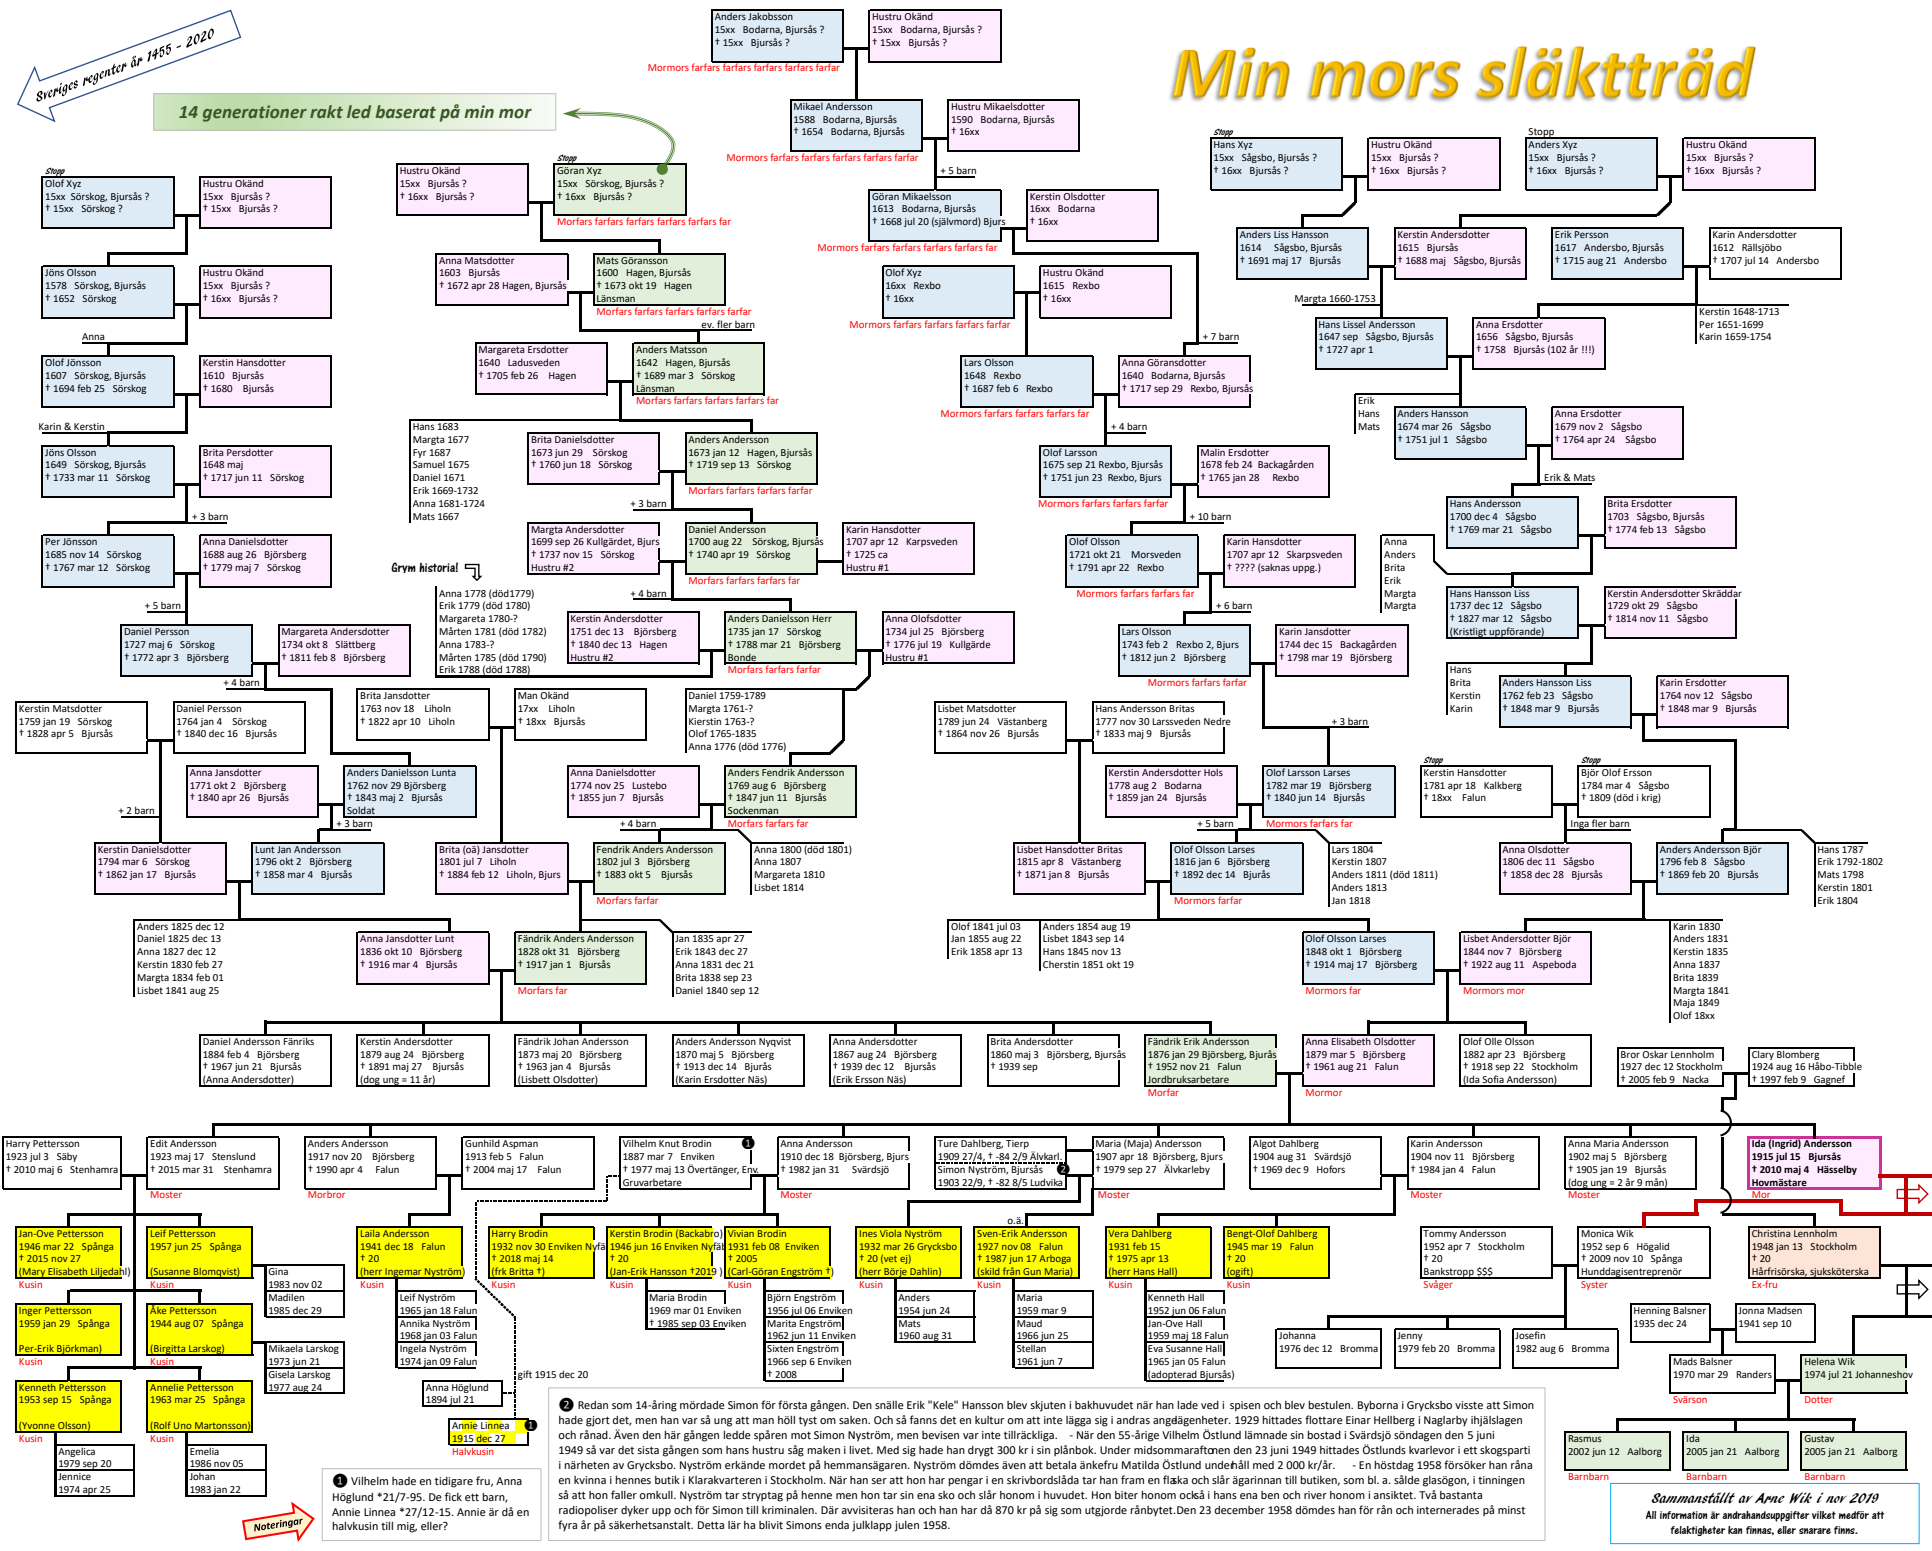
Min mors släktträd

Sveriges regenter år 1455 - 2020

14 generationer rakt led baserat på min mor

Anders Jakobsson
15xx Bodarna, Bjursås ?
† 15xx Bjursås ?

Hustru Okänd
15xx Bodarna, Bjursås ?
† 15xx Bjursås ?

Mormors farfars farfars farfars farfars farfar

Mikael Andersson
1588 Bodarna, Bjursås
† 1654 Bodarna, Bjursås

Hustru Mikaelsdotter
1590 Bodarna, Bjursås
† 16xx

Mormors farfars farfars farfars farfars farfar

+ 5 barn

Göran Mikaelsson
1613 Bodarna, Bjursås
† 1668 jul 20 (självmord) Bjurs

Kerstin Olsdotter
16xx Bodarna
† 16xx

Mormors farfars farfars farfars farfars far

Stopp
Olof Xyz
15xx Sörskog, Bjursås ?
† 15xx Sörskog ?

Hustru Okänd
15xx Bjursås ?
† 15xx Bjursås ?

Hustru Okänd
15xx Bjursås ?
† 16xx Bjursås ?

Stopp
Göran Xyz
15xx Sörskog, Bjursås ?
† 16xx Bjursås ?

Morfars farfars farfars farfars farfars far

Jöns Olsson
1578 Sörskog, Bjursås
† 1652 Sörskog

Hustru Okänd
15xx Bjursås ?
† 16xx Bjursås ?

Anna Matsdotter
1603 Bjursås
† 1672 apr 28 Hagen, Bjursås

Mats Göransson
1600 Hagen, Bjursås
† 1673 okt 19 Hagen
Länsman

Morfars farfars farfars farfars farfar

ev. fler barn

Anna

Olof Jönsson
1607 Sörskog, Bjursås
† 1694 feb 25 Sörskog

Kerstin Hansdotter
1610 Bjursås
† 1680 Bjursås

Margareta Ersdotter
1640 Ladusveden
† 1705 feb 26 Hagen

Anders Matsson
1642 Hagen, Bjursås
† 1689 mar 3 Sörskog
Länsman

Morfars farfars farfars farfars far

Karin & Kerstin

Jöns Olsson
1649 Sörskog, Bjursås
† 1733 mar 11 Sörskog

Brita Persdotter
1648 maj
† 1717 jun 11 Sörskog

Hans 1683
Margta 1677
Fyr 1687
Samuel 1675
Daniel 1671
Erik 1669-1732
Anna 1681-1724
Mats 1667

Brita Danielsdotter
1673 jun 29 Sörskog
† 1760 jun 18 Sörskog

Anders Andersson
1673 jan 12 Hagen, Bjursås
† 1719 sep 13 Sörskog

Morfars farfars farfars farfar

+ 3 barn

+ 3 barn

Per Jönsson
1685 nov 14 Sörskog
† 1767 mar 12 Sörskog

Anna Danielsdotter
1688 aug 26 Björsberg
† 1779 maj 7 Sörskog

Grym historia!

Margta Andersdotter
1699 sep 26 Kullgärdet, Bjurs
† 1737 nov 15 Sörskog
Hustru #2

Daniel Andersson
1700 aug 22 Sörskog, Bjursås
† 1740 apr 19 Sörskog

Morfars farfars farfars far

Karin Hansdotter
1707 apr 12 Karpsveden
† 1725 ca
Hustru #1

+ 5 barn

Anna 1778 (död1779)
Erik 1779 (död 1780)
Margareta 1780-?
Mårten 1781 (död 1782)
Anna 1783-?
Mårten 1785 (död 1790)
Erik 1788 (död 1788)

+ 4 barn

Daniel Persson
1727 maj 6 Sörskog
† 1772 apr 3 Björsberg

Margareta Andersdotter
1734 okt 8 Slättberg
† 1811 feb 8 Björsberg

Kerstin Andersdotter
1751 dec 13 Björsberg
† 1840 dec 13 Hagen
Hustru #2

Anders Danielsson Herr
1735 jan 17 Sörskog
† 1788 mar 21 Björsberg
Bonde

Morfars farfars farfar

Anna Olofsdotter
1734 jul 25 Björsberg
† 1776 jul 19 Kullgärde
Hustru #1

+ 4 barn

Kerstin Matsdotter
1759 jan 19 Sörskog
† 1828 apr 5 Bjursås

Daniel Persson
1764 jan 4 Sörskog
† 1840 dec 16 Bjursås

Brita Jansdotter
1763 nov 18 Liholn
† 1822 apr 10 Liholn

Man Okänd
17xx Liholn
† 18xx Bjursås

Daniel 1759-1789
Margta 1761-?
Kierstin 1763-?
Olof 1765-1835
Anna 1776 (död 1776)

Anna Jansdotter
1771 okt 2 Björsberg
† 1840 apr 26 Bjursås

Anders Danielsson Lunta
1762 nov 29 Björsberg
† 1843 maj 2 Bjursås
Soldat

Anna Danielsdotter
1774 nov 25 Lustebo
† 1855 jun 7 Bjursås

Anders Fendrik Andersson
1769 aug 6 Björsberg
† 1847 jun 11 Bjursås
Sockenman

Morfars farfars far

+ 2 barn

+ 3 barn

+ 4 barn

Kerstin Danielsdotter
1794 mar 6 Sörskog
† 1862 jan 17 Bjursås

Lunt Jan Andersson
1796 okt 2 Björsberg
† 1858 mar 4 Bjursås

Brita (oä) Jansdotter
1801 jul 7 Liholn
† 1884 feb 12 Liholn, Bjurs

Fendrik Anders Andersson
1802 jul 3 Björsberg
† 1883 okt 5 Bjursås

Morfars farfar

Anna 1800 (död 1801)
Anna 1807
Margareta 1810
Lisbet 1814

Anders 1825 dec 12
Daniel 1825 dec 13
Anna 1827 dec 12
Kerstin 1830 feb 27
Margta 1834 feb 01
Lisbet 1841 aug 25

Anna Jansdotter Lunt
1836 okt 10 Björsberg
† 1916 mar 4 Bjursås

Fändrik Anders Andersson
1828 okt 31 Björsberg
† 1917 jan 1 Bjursås

Morfars far

Jan 1835 apr 27
Erik 1843 dec 27
Anna 1831 dec 21
Brita 1838 sep 23
Daniel 1840 sep 12

Daniel Andersson Fänriks
1884 feb 4 Björsberg
† 1967 jun 21 Bjursås
(Anna Andersdotter)

Kerstin Andersdotter
1879 aug 24 Björsberg
† 1891 maj 27 Bjursås
(dog ung = 11 år)

Fändrik Johan Andersson
1873 maj 20 Björsberg
† 1963 jan 4 Bjursås
(Lisbett Olsdotter)

Anders Andersson Nyqvist
1870 maj 5 Björsberg
† 1913 dec 14 Bjursås
(Karin Ersdotter Näs)

Anna Andersdotter
1867 aug 24 Björsberg
† 1939 dec 12 Bjursås
(Erik Ersson Näs)

Brita Andersdotter
1860 maj 3 Björsberg, Bjursås
† 1939 sep

Fändrik Erik Andersson
1876 jan 29 Björsberg, Bjurås
† 1952 nov 21 Falun
Jordbruksarbetare

Morfar

Stopp
Hans Xyz
15xx Sågsbo, Bjursås ?
† 16xx Bjursås ?

Hustru Okänd
15xx Bjursås ?
† 16xx Bjursås ?

Stopp
Anders Xyz
15xx Sågsbo, Bjursås ?
† 16xx Bjursås ?

Hustru Okänd
15xx Bjursås ?
† 16xx Bjursås ?

Anders Liss Hansson
1614 Sågsbo, Bjursås
† 1691 maj 17 Bjursås

Kerstin Andersdotter
1615 Bjursås
† 1688 maj Sågsbo, Bjursås

Erik Persson
1617 Andersbo, Bjursås
† 1715 aug 21 Andersbo

Karin Andersdotter
1612 Rällsjöbo
† 1707 jul 14 Andersbo

Olof Xyz
16xx Rexbo
† 16xx

Hustru Okänd
1615 Rexbo
† 16xx

Mormors farfars farfars farfars farfar

Margta 1660-1753

Hans Lissel Andersson
1647 sep Sågsbo, Bjursås
† 1727 apr 1

Anna Ersdotter
1656 Sågsbo, Bjursås
† 1758 Bjursås (102 år !!!)

Kerstin 1648-1713
Per 1651-1699
Karin 1659-1754

+ 7 barn

Lars Olsson
1648 Rexbo
† 1687 feb 6 Rexbo

Anna Göransdotter
1640 Bodarna, Bjursås
† 1717 sep 29 Rexbo, Bjursås

Mormors farfars farfars farfars far

Erik
Hans
Mats

Anders Hansson
1674 mar 26 Sågsbo
† 1751 jul 1 Sågsbo

Anna Ersdotter
1679 nov 2 Sågsbo
† 1764 apr 24 Sågsbo

+ 4 barn

Olof Larsson
1675 sep 21 Rexbo, Bjursås
† 1751 jun 23 Rexbo, Bjurs

Malin Ersdotter
1678 feb 24 Backagården
† 1765 jan 28 Rexbo

Mormors farfars farfars farfar

Erik & Mats

Hans Andersson
1700 dec 4 Sågsbo
† 1769 mar 21 Sågsbo

Brita Ersdotter
1703 Sågsbo, Bjursås
† 1774 feb 13 Sågsbo

+ 10 barn

Olof Olsson
1721 okt 21 Morsveden
† 1791 apr 22 Rexbo

Karin Hansdotter
1707 apr 12 Skarpsveden
† ???? (saknas uppg.)

Mormors farfars farfars far

Anna
Anders
Brita
Erik
Margta
Margta

Hans Hansson Liss
1737 dec 12 Sågsbo
† 1827 mar 12 Sågsbo
(Kristligt uppförande)

Kerstin Andersdotter Skräddar
1729 okt 29 Sågsbo
† 1814 nov 11 Sågsbo

+ 6 barn

Lars Olsson
1743 feb 2 Rexbo 2, Bjurs
† 1812 jun 2 Björsberg

Karin Jansdotter
1744 dec 15 Backagården
† 1798 mar 19 Björsberg

Mormors farfars farfar

Hans
Brita
Kerstin
Karin

Anders Hansson Liss
1762 feb 23 Sågsbo
† 1848 mar 9 Bjursås

Karin Ersdotter
1764 nov 12 Sågsbo
† 1848 mar 9 Bjursås

Lisbet Matsdotter
1789 jun 24 Västanberg
† 1864 nov 26 Bjursås

Hans Andersson Britas
1777 nov 30 Larssveden Nedre
† 1833 maj 9 Bjursås

+ 3 barn

Kerstin Andersdotter Hols
1778 aug 2 Bodarna
† 1859 jan 24 Bjursås

Olof Larsson Larses
1782 mar 19 Björsberg
† 1840 jun 14 Bjursås

Mormors farfars far

Stopp
Kerstin Hansdotter
1781 apr 18 Kalkberg
† 18xx Falun

Stopp
Björ Olof Ersson
1784 mar 4 Sågsbo
† 1809 (död i krig)

Inga fler barn

+ 5 barn

Lisbet Hansdotter Britas
1815 apr 8 Västanberg
† 1871 jan 8 Bjursås

Olof Olsson Larses
1816 jan 6 Björsberg
† 1892 dec 14 Bjurås

Mormors farfar

Lars 1804
Kerstin 1807
Anders 1811 (död 1811)
Anders 1813
Jan 1818

Anna Olsdotter
1806 dec 11 Sågsbo
† 1858 dec 28 Bjursås

Anders Andersson Björ
1796 feb 8 Sågsbo
† 1869 feb 20 Bjursås

Hans 1787
Erik 1792-1802
Mats 1798
Kerstin 1801
Erik 1804

Olof 1841 jul 03
Jan 1855 aug 22
Erik 1858 apr 13

Anders 1854 aug 19
Lisbet 1843 sep 14
Hans 1845 nov 13
Cherstin 1851 okt 19

Olof Olsson Larses
1848 okt 1 Björsberg
† 1914 maj 17 Björsberg

Mormors far

Lisbet Andersdotter Björ
1844 nov 7 Björsberg
† 1922 aug 11 Aspeboda

Mormors mor

Karin 1830
Anders 1831
Kerstin 1835
Anna 1837
Brita 1839
Margta 1841
Maja 1849
Olof 18xx

Anna Elisabeth Olsdotter
1879 mar 5 Björsberg
† 1961 aug 21 Falun

Mormor

Olof Olle Olsson
1882 apr 23 Björsberg
† 1918 sep 22 Stockholm
(Ida Sofia Andersson)

Bror Oskar Lennholm
1927 okt 26 Stockholm
† 2005 feb 9 Nacka

Clary Blomberg
1924 aug 16 Håbo-Tibble
† 1997 feb 9 Gagnef

Harry Pettersson
1923 jul 3 Säby
† 2010 maj 6 Stenhamra

Edit Andersson
1923 maj 17 Stenslund
† 2015 mar 31 Stenhamra

Moster

Anders Andersson
1917 nov 20 Björsberg
† 1990 apr 4 Falun

Morbror

Gunhild Aspman
1913 feb 5 Falun
† 2004 maj 17 Falun

Vilhelm Knut Brodin
1887 mar 7 Enviken
† 1977 maj 13 Övertänger, Env.
Gruvarbetare

Anna Andersson
1910 dec 18 Björsberg, Bjurs
† 1982 jan 31 Svärdsjö

Moster

Ture Dahlberg, Tierp
1909 27/4, † -84 2/9 Älvkarl.
Simon Nyström, Bjursås
1903 22/9, † -82 8/5 Ludvika

Maria (Maja) Andersson
1907 apr 18 Björsberg, Bjurs
† 1979 sep 27 Älvkarleby

Moster

Algot Dahlberg
1904 aug 31 Svärdsjö
† 1969 dec 9 Hofors

Karin Andersson
1904 nov 11 Björsberg
† 1984 jan 4 Falun

Moster

Anna Maria Andersson
1902 maj 5 Björsberg
† 1905 jan 19 Bjursås
(dog ung = 2 år 9 mån)

Moster

Ida (Ingrid) Andersson
1915 jul 15 Bjursås
† 2010 maj 4 Hässelby
Hovmästare

Mor

Jan-Ove Pettersson
1946 mar 22 Spånga
† 2015 nov 27
(Mary Elisabeth Liljedahl)

Kusin

Leif Pettersson
1957 jun 25 Spånga

(Susanne Blomqvist)

Kusin

Gina
1983 nov 02
Madilen
1985 dec 29

Laila Andersson
1941 dec 18 Falun
† 20
(herr Ingemar Nyström)

Kusin

Harry Brodin
1932 nov 30 Enviken Nyfä
† 2018 maj 14
(frk Britta †)

Kusin

Kerstin Brodin (Backabro)
1946 jun 16 Enviken Nyfäl
† 20
(Jan-Erik Hansson †2019)

Kusin

Vivian Brodin
1931 feb 08 Enviken
† 2005
(Carl-Göran Engström †)

Kusin

Ines Viola Nyström
1932 mar 26 Grycksbo
† 20 (vet ej)
(herr Börje Dahlin)

Kusin

o.ä.

Sven-Erik Andersson
1927 nov 08 Falun
† 1987 jun 17 Arboga
(skild från Gun Maria)

Kusin

Vera Dahlberg
1931 feb 15
† 1975 apr 13
(herr Hans Hall)

Kusin

Bengt-Olof Dahlberg
1945 mar 19 Falun
† 20
(ogift)

Kusin

Tommy Andersson
1952 apr 7 Stockholm
† 20
Bankstropp $$$

Svåger

Monica Wik
1952 sep 6 Högalid
† 2009 nov 10 Spånga
Hunddagisentreprenör

Syster

Christina Lennholm
1948 jan 13 Stockholm
† 20
Hårfrisörska, sjuksköterska

Ex-fru

Leif Nyström
1965 jan 18 Falun
Annika Nyström
1968 jan 03 Falun
Ingela Nyström
1974 jan 09 Falun

Maria Brodin
1969 mar 01 Enviken
† 1985 sep 03 Enviken

Björn Engström
1956 jul 06 Enviken
Maria Engström
1962 jun 11 Enviken
Sixten Engström
1966 sep 6 Enviken
† 2008

Anders
1954 jun 24
Mats
1960 aug 31

Maria
1959 mar 9
Maud
1966 jun 25
Stellan
1961 jun 7

Kenneth Hall
1952 jun 06 Falun
Jan-Ove Hall
1959 maj 18 Falun
Eva Susanne Hall
1965 jan 05 Falun
(adopterad Bjursås)

Inger Pettersson
1959 jan 29 Spånga

Per-Erik Björkman)

Kusin

Åke Pettersson
1944 aug 07 Spånga

(Birgitta Larskog)

Kusin

Mikaela Larskog
1973 jun 21
Gisela Larskog
1977 aug 24

Johanna
1976 dec 12 Bromma

Jenny
1979 feb 20 Bromma

Josefin
1982 aug 6 Bromma

Henning Balsner
1935 dec 24

Jonna Madsen
1941 sep 10

Mads Balsner
1970 mar 29 Randers

Svärson

Helena Wik
1974 jul 21 Johanneshov

Dotter

Kenneth Pettersson
1953 sep 15 Spånga

(Yvonne Olsson)

Kusin

Annelie Pettersson
1963 mar 05 Spånga

(Rolf Uno Martonsson)

Kusin

gift 1915 dec 20

Anna Höglund
1894 jul 21

Annie Linnea
1915 dec 27

Halvkusin

Angelica
1979 sep 20
Jennice
1974 apr 25

Emelia
1986 nov 05
Johan
1983 jan 22

Rasmus
2002 jun 12 Aalborg

Barnbarn

Ida
2005 jan 21 Aalborg

Barnbarn

Gustav
2005 jan 21 Aalborg

Barnbarn

❶ Vilhelm hade en tidigare fru, Anna Höglund *21/7-95. De fick ett barn, Annie Linnea *27/12-15. Annie är då en halvkusin till mig, eller?

Noteringar

❷ Redan som 14-åring mördade Simon för första gången. Den snälle Erik "Kele" Hansson blev skjuten i bakhuvudet när han låg ved i spisen och blev bestulen. Byborna i Grycksbo visste att Simon hade gjort det, men han var så ung att man höll tyst om saken. Och så fanns det en kultur om att inte lägga sig i andras angelägenheter. 1929 hittades flottare Einar Hellberg i Naglarby ihjälslagen och rånad. Även den här gången ledde spåren mot Simon Nyström, men bevisen var inte tillräckliga. - När den 55-årige Vilhelm Östlund lämnade sin bostad i Svärdsjö söndagen den 5 juni 1949 så var det sista gången som hans hustru såg maken i livet. Med sig hade han drygt 300 kr i sin plånbok. Under midsommarafton den 23 juni 1949 hittades Östlunds kvarlevor i ett skogsparti i närheten av Grycksbo. Nyström erkände mordet på hemmansägaren. Nyström dömdes även att betala änkefru Matilda Östlund undehåll med 2 000 kr/år. - En höstdag 1958 försöker han råna en kvinna i hennes butik i Klarakvarteren i Stockholm. När han ser att hon har pengar i en skrivbordslåda tar han fram en flaka och slår ägarinnan till butiken, som bl. a. sålde glasögon, i tinningen så att hon faller omkull. Nyström tar strypgtag på henne men hon tar sin ena sko och slår honom i huvudet. Hon biter honom också i handen vilket han inte förväntat sig. Två bastanta radiopoliser dyker upp och för Simon till kriminalen. Där avvisiteras han och han har då 870 kr på sig som utgjorde rånbytet.Den 23 december 1958 dömdes han för rån och internerades på minst fyra år på säkerhetsanstalt. Detta lär ha blivit Simons enda julklapp julen 1958.

Sammanställt av Arne Wik i nov 2019
All information är andrahandsuppgifter vilket medför att felaktigheter kan finnas, eller snarare finns.